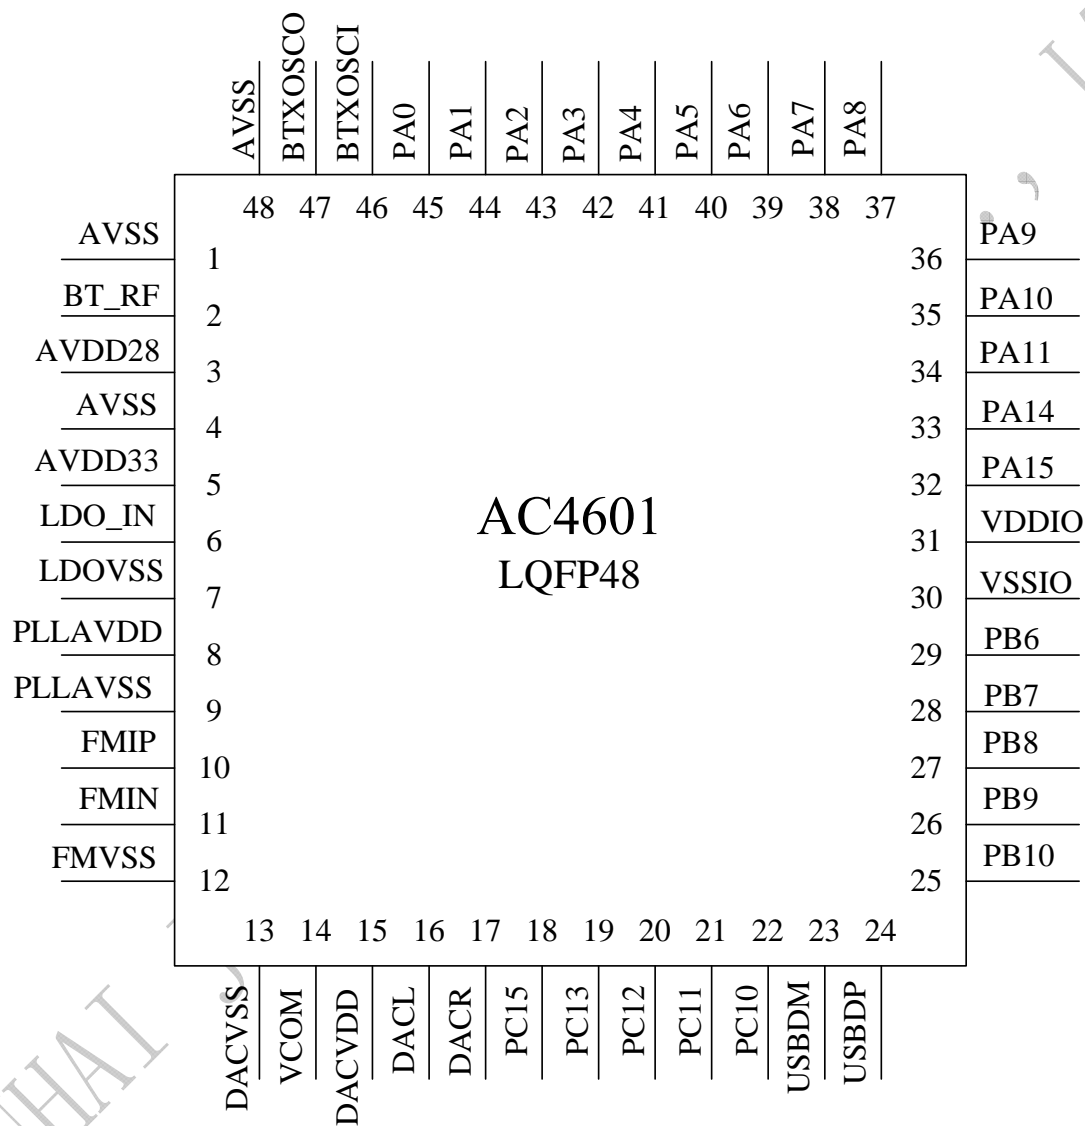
AVSS BTXOSCO BTXOSCI PA0 PA1 PA2 PA3 PA4 PA5 PA6 PA7 PA8

48 47 46 45 44 43 42 41 40 39 38 37

AVSS 1
BT_RF 2
AVDD28 3
AVSS 4
AVDD33 5
LDO_IN 6
LDOVSS 7
PLLAVDD 8
PLLAVSS 9
FMIP 10
FMIN 11
FMVSS 12

36 PA9
35 PA10
34 PA11
33 PA14
32 PA15
31 VDDIO
30 VSSIO
29 PB6
28 PB7
27 PB8
26 PB9
25 PB10

AC4601
LQFP48

13 14 15 16 17 18 19 20 21 22 23 24

DACVSS VCOM DACVDD DACL DACR PC15 PC13 PC12 PC11 PC10 USBDM USBDP